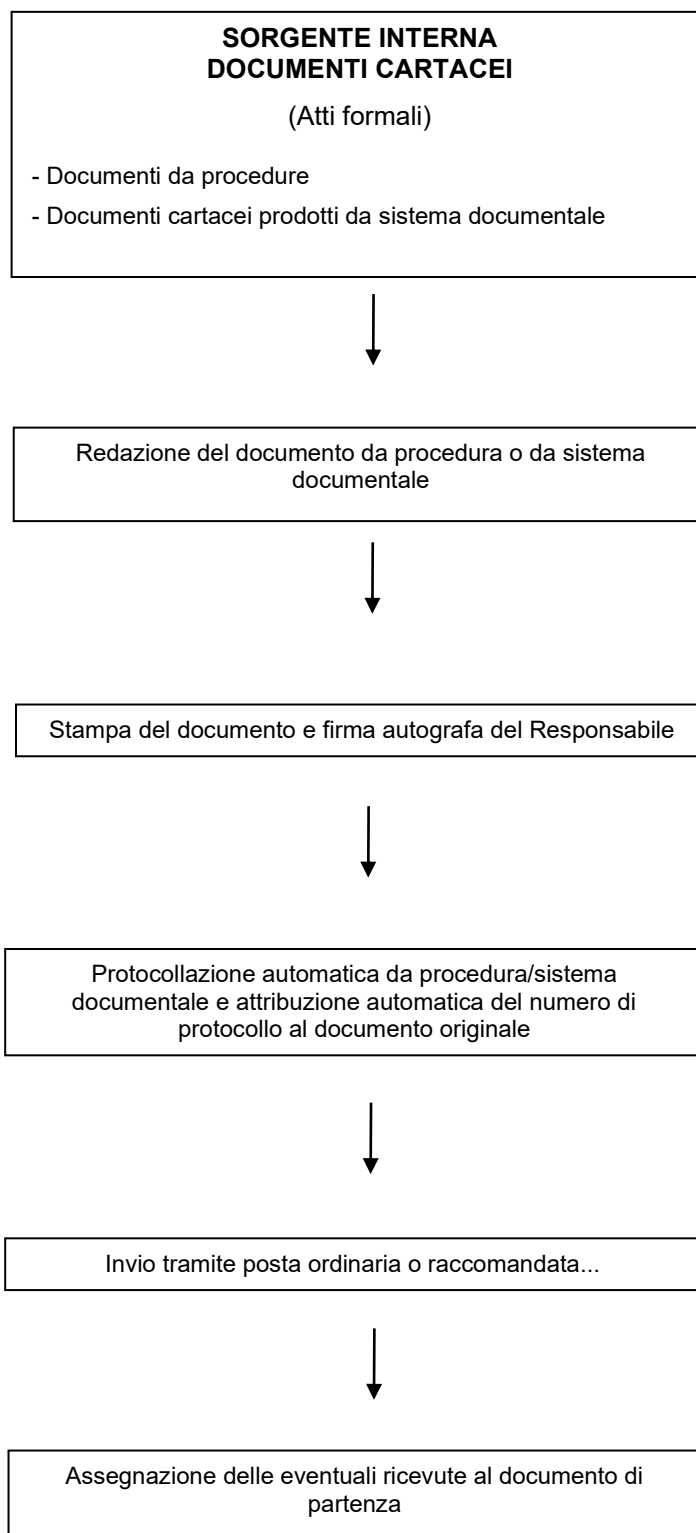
**SORGENTE INTERNA**
**DOCUMENTI CARTACEI**

(Atti formali)

- Documenti da procedure
- Documenti cartacei prodotti da sistema documentale

Redazione del documento da procedura o da sistema documentale

Stampa del documento e firma autografa del Responsabile

Protocollazione automatica da procedura/sistema documentale e attribuzione automatica del numero di protocollo al documento originale

Invio tramite posta ordinaria o raccomandata...

Assegnazione delle eventuali ricevute al documento di partenza